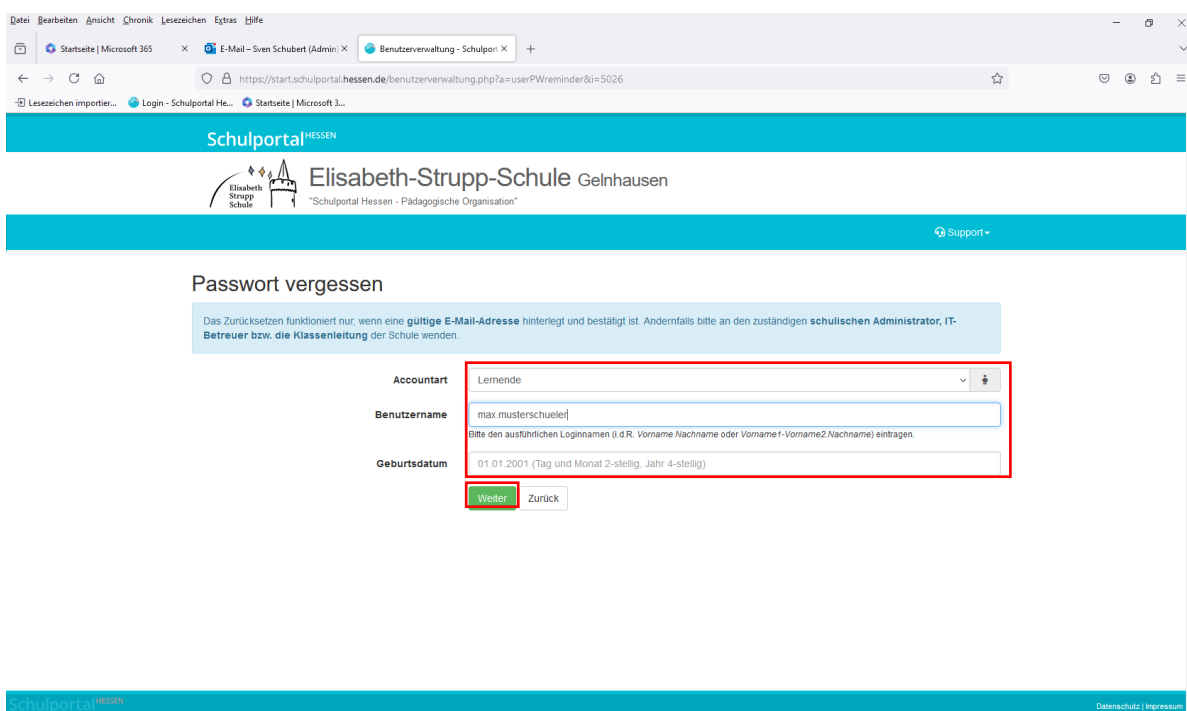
Datei Bearbeiten Ansicht Chronik Lesezeichen Extras Hilfe

Startseite | Microsoft 365 | E-Mail – Sven Schubert (Admin) | Benutzerverwaltung - Schulport

https://start.schulportal.hessen.de/benutzerverwaltung.php?a=userPWreminder&i=5026

Lesezeichen importier... | Login - Schulportal He... | Startseite | Microsoft 3...

Schulportal HESSEN

Elisabeth Strupp Schule

Elisabeth-Strupp-Schule Gelnhausen

"Schulportal Hessen - Pädagogische Organisation"

Support

Passwort vergessen

Das Zurücksetzen funktioniert nur, wenn eine **gültige E-Mail-Adresse** hinterlegt und bestätigt ist. Andernfalls bitte an den zuständigen **schulischen Administrator, IT-Betreuer bzw. die Klassenleitung** der Schule wenden.

Accountart: Lernende

Benutzername: max.musterschueler

Bitte den ausführlichen Loginnamen (i.d.R. *Vorname.Nachname* oder *Vorname1-Vorname2.Nachname*) eintragen.

Geburtsdatum: 01.01.2001 (Tag und Monat 2-stellig, Jahr 4-stellig)

Weiter | Zurück

Schulportal HESSEN

Datenschutz | Impressum